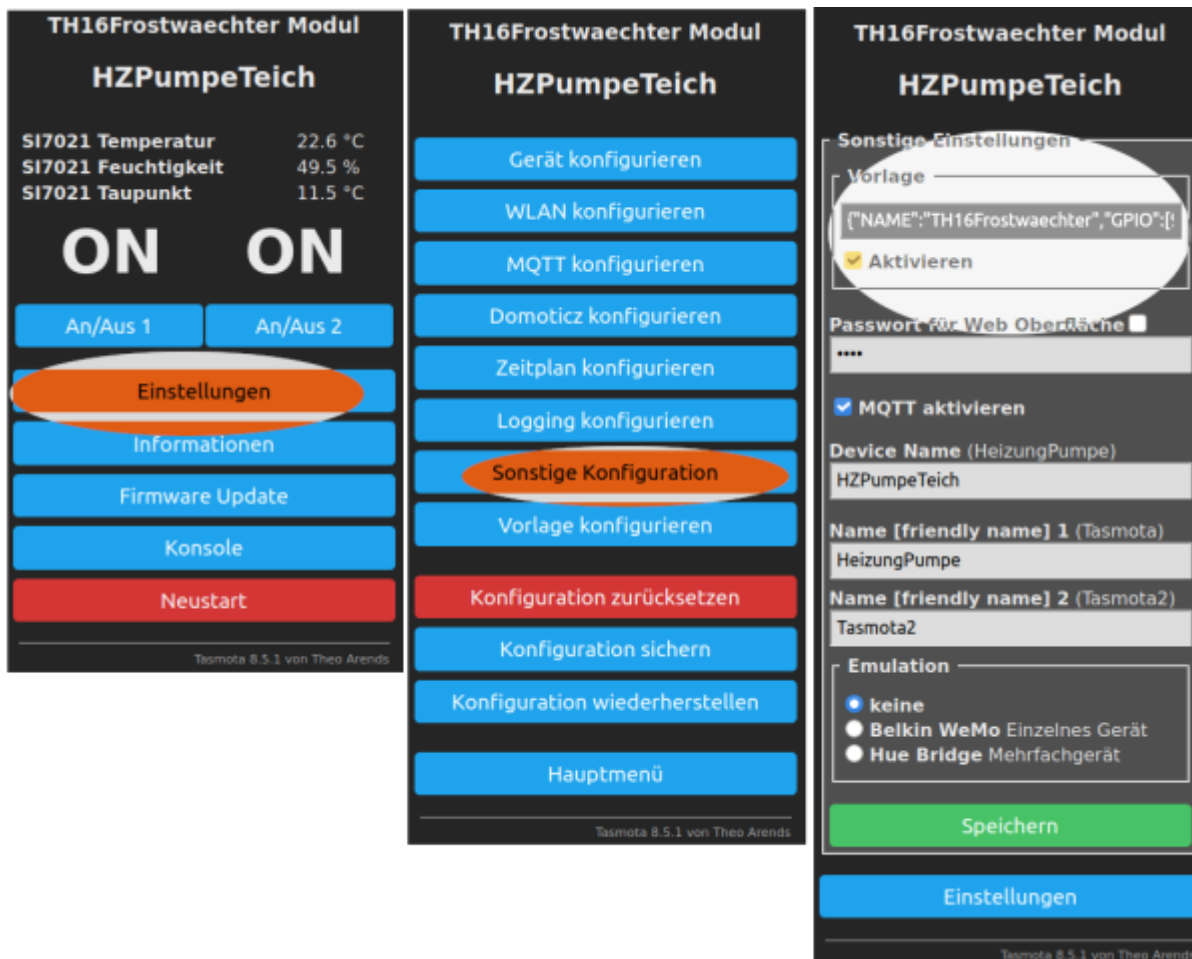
TH16Frostwaechter Modul

HZPumpeTeich

| | |
|---|---|
| SI7021 Temperatur | 22.6 °C |
| SI7021 Feuchtigkeit | 49.5 % |
| SI7021 Taupunkt | 11.5 °C |

ON ON

An/Aus 1
An/Aus 2
Einstellungen
Informationen
Firmware Update
Konsole
Neustart

Tasmota 8.5.1 von Theo Arends

TH16Frostwaechter Modul

HZPumpeTeich

Gerät konfigurieren
WLAN konfigurieren
MQTT konfigurieren
Domoticz konfigurieren
Zeitplan konfigurieren
Logging konfigurieren
Sonstige Konfiguration
Vorlage konfigurieren
Konfiguration zurücksetzen
Konfiguration sichern
Konfiguration wiederherstellen
Hauptmenü

Tasmota 8.5.1 von Theo Arends

TH16Frostwaechter Modul

HZPumpeTeich

Sonstige Einstellungen
Vorlage
{"NAME":"TH16Frostwaechter","GPIO":[
Aktivieren
Passwort für Web Oberfläche
••••
MQTT aktivieren
Device Name (HeizungPumpe)
HZPumpeTeich
Name [friendly name] 1 (Tasmota)
HeizungPumpe
Name [friendly name] 2 (Tasmota2)
Tasmota2
Emulation
keine
Belkin WeMo Einzelnes Gerät
Hue Bridge Mehrfachgerät
Speichern
Einstellungen

Tasmota 8.5.1 von Theo Arends